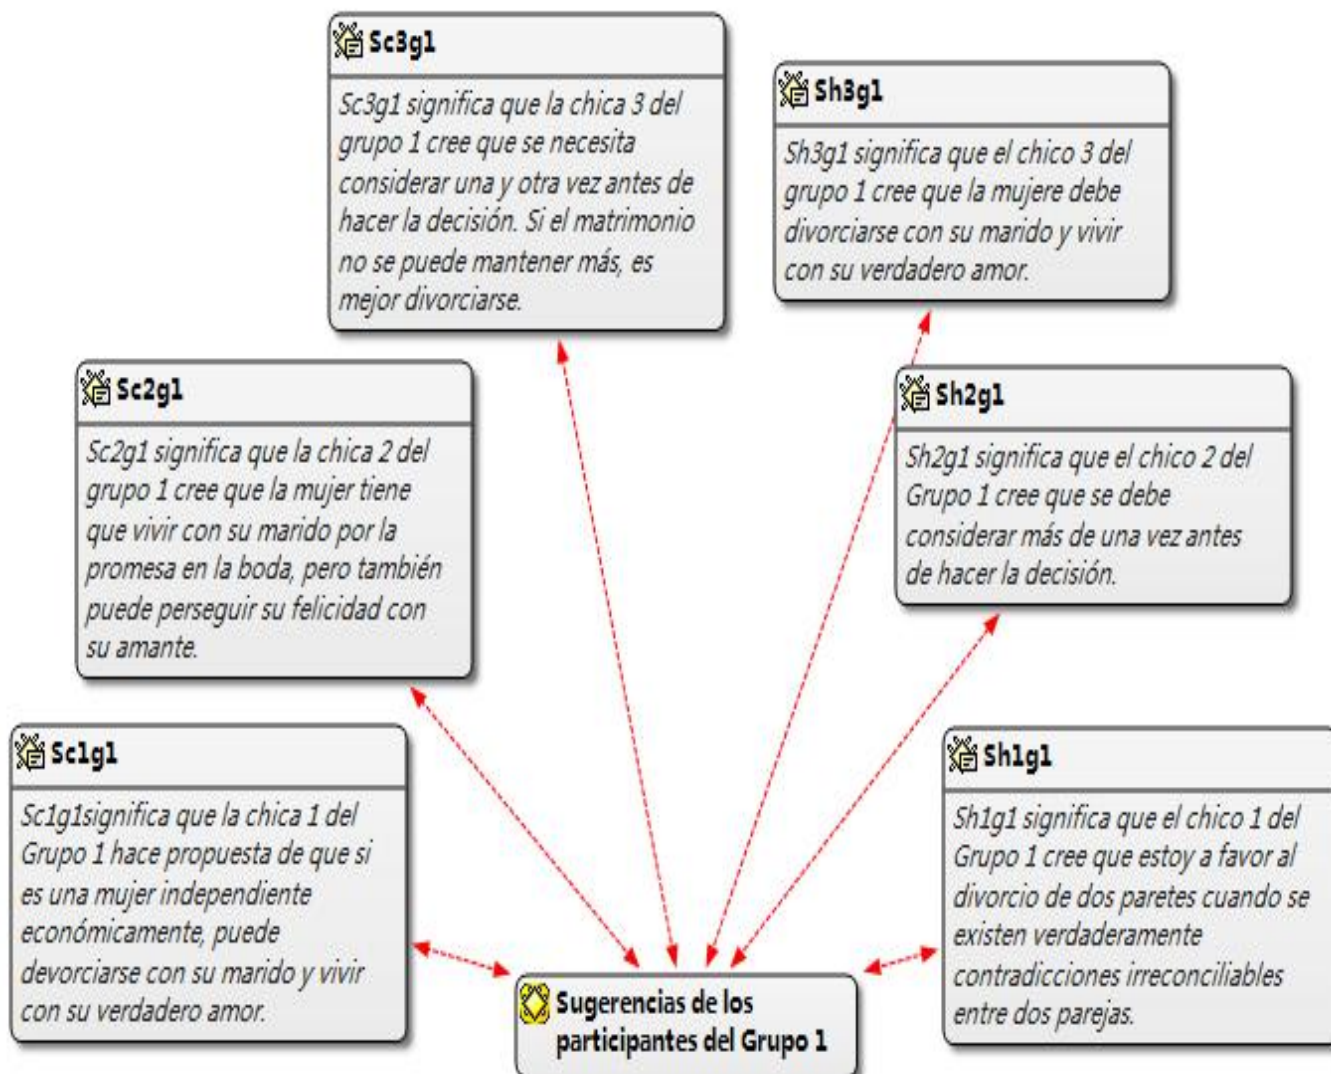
Sc3g1

Sc3g1 significa que la chica 3 del grupo 1 cree que se necesita considerar una y otra vez antes de hacer la decisión. Si el matrimonio no se puede mantener más, es mejor divorciarse.

Sh3g1

Sh3g1 significa que el chico 3 del grupo 1 cree que la mujere debe divorciarse con su marido y vivir con su verdadero amor.

Sc2g1

Sc2g1 significa que la chica 2 del grupo 1 cree que la mujer tiene que vivir con su marido por la promesa en la boda, pero también puede perseguir su felicidad con su amante.

Sh2g1

Sh2g1 significa que el chico 2 del Grupo 1 cree que se debe considerar más de una vez antes de hacer la decisión.

Sc1g1

Sc1g1significa que la chica 1 del Grupo 1 hace propuesta de que si es una mujer independiente económicamente, puede devorciarse con su marido y vivir con su verdadero amor.

Sh1g1

Sh1g1 significa que el chico 1 del Grupo 1 cree que estoy a favor al divorcio de dos paretes cuando se existen verdaderamente contradicciones irreconciliables entre dos parejas.

Sugerencias de los participantes del Grupo 1